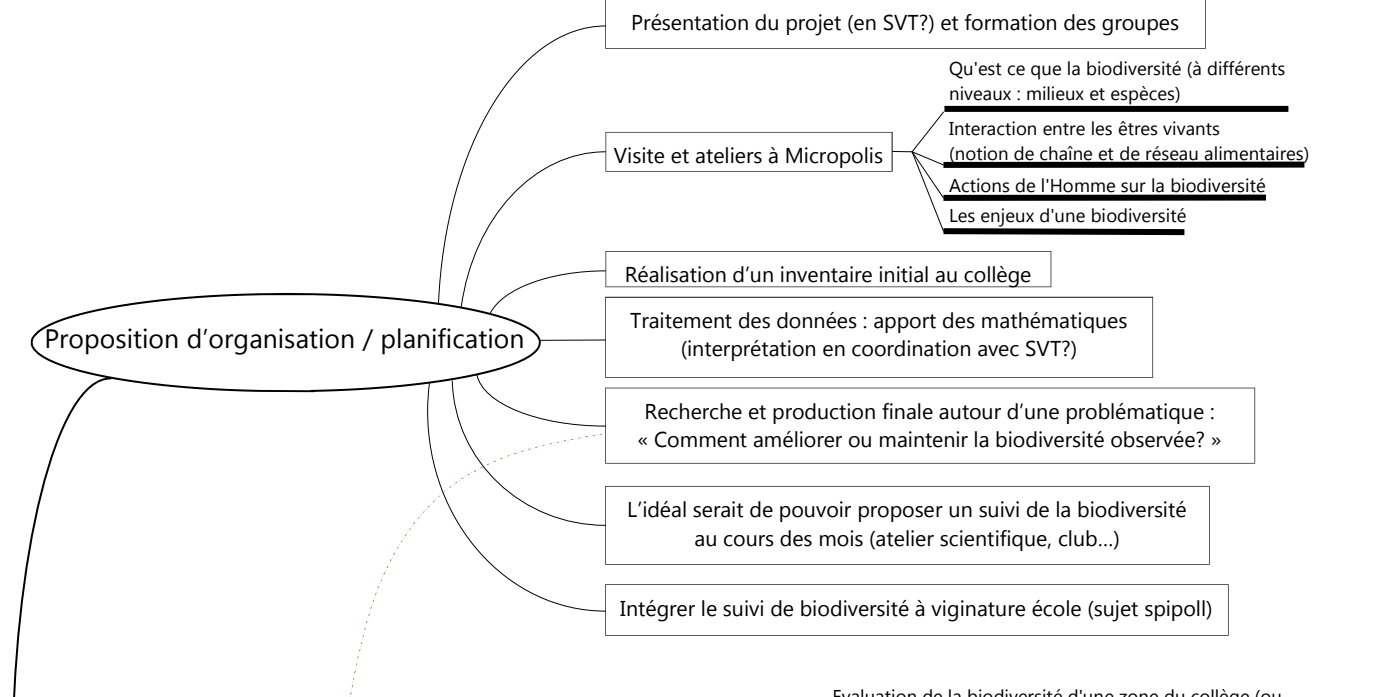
Proposition d'organisation / planification

Présentation du projet (en SVT?) et formation des groupes

Visite et ateliers à Micropolis

Qu'est ce que la biodiversité (à différents niveaux : milieux et espèces)

Interaction entre les êtres vivants (notion de chaîne et de réseau alimentaires)

Actions de l'Homme sur la biodiversité

Les enjeux d'une biodiversité

Réalisation d'un inventaire initial au collège

Traitement des données : apport des mathématiques (interprétation en coordination avec SVT?)

Recherche et production finale autour d'une problématique : « Comment améliorer ou maintenir la biodiversité observée? »

L'idéal serait de pouvoir proposer un suivi de la biodiversité au cours des mois (atelier scientifique, club…)

Intégrer le suivi de biodiversité à viginature école (sujet spipoll)

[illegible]